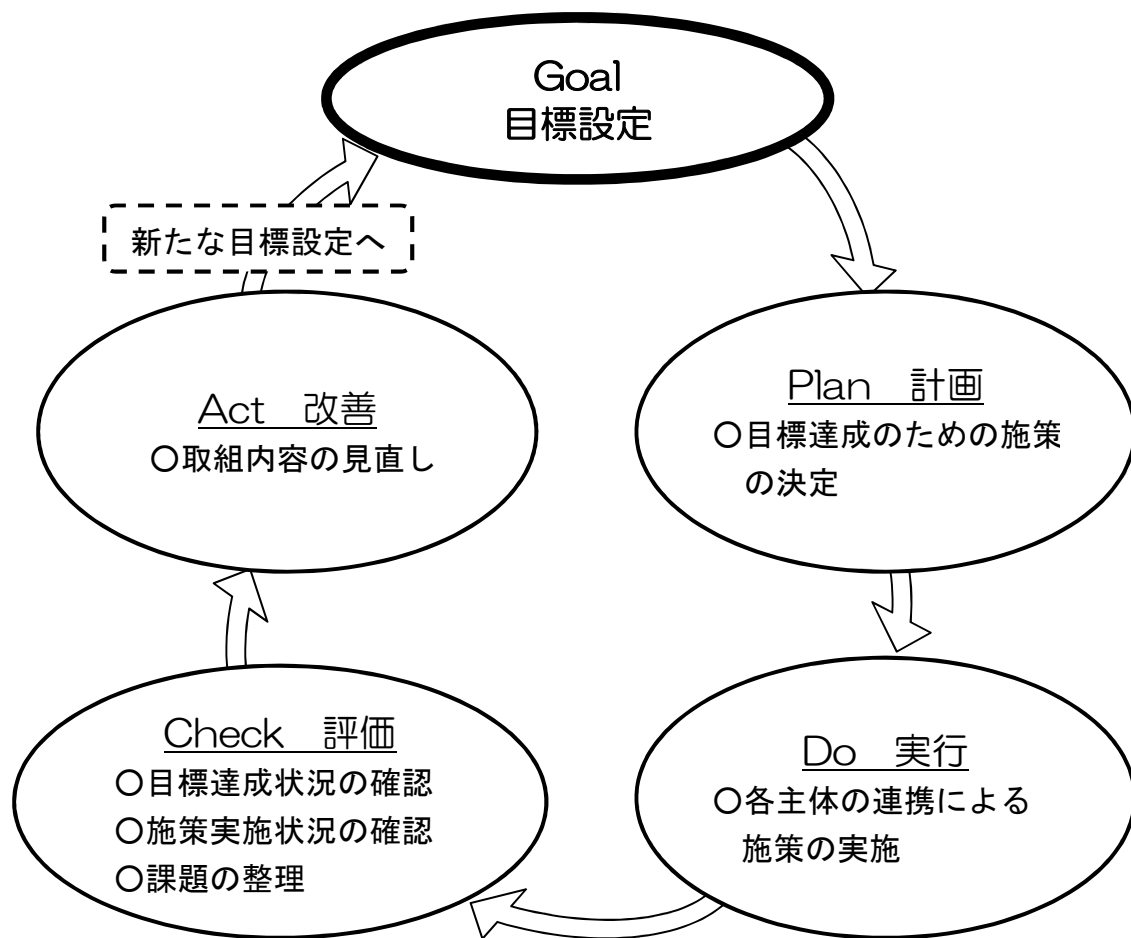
Goal
目標設定

新たな目標設定へ

Plan　計画
○目標達成のための施策の決定

Do　実行
○各主体の連携による施策の実施

Check　評価
○目標達成状況の確認
○施策実施状況の確認
○課題の整理

Act　改善
○取組内容の見直し